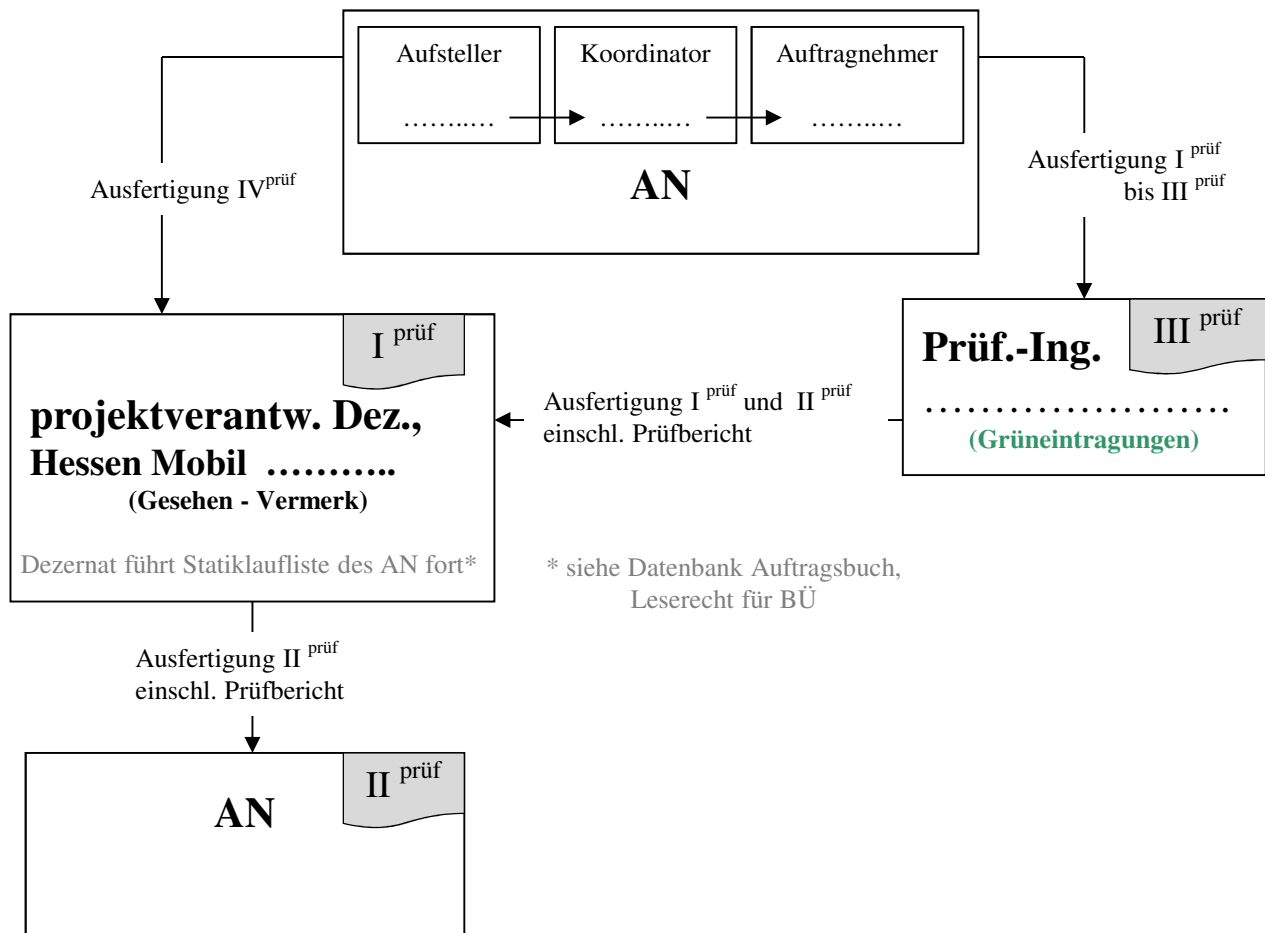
Aufsteller
……..…
Koordinator
……..…
Auftragnehmer
……..…
AN

Ausfertigung IV$^{prüf}$

Ausfertigung I $^{prüf}$ bis III $^{prüf}$

I $^{prüf}$
projektverantw. Dez.,
Hessen Mobil ………..
(Gesehen - Vermerk)

Dezernat führt Statiklaufliste des AN fort*

Ausfertigung I $^{prüf}$ und II $^{prüf}$ einschl. Prüfbericht

Prüf.-Ing.
III $^{prüf}$
……………………
(Grüneintragungen)

* siehe Datenbank Auftragsbuch, Leserecht für BÜ

Ausfertigung II $^{prüf}$ einschl. Prüfbericht

AN
II $^{prüf}$